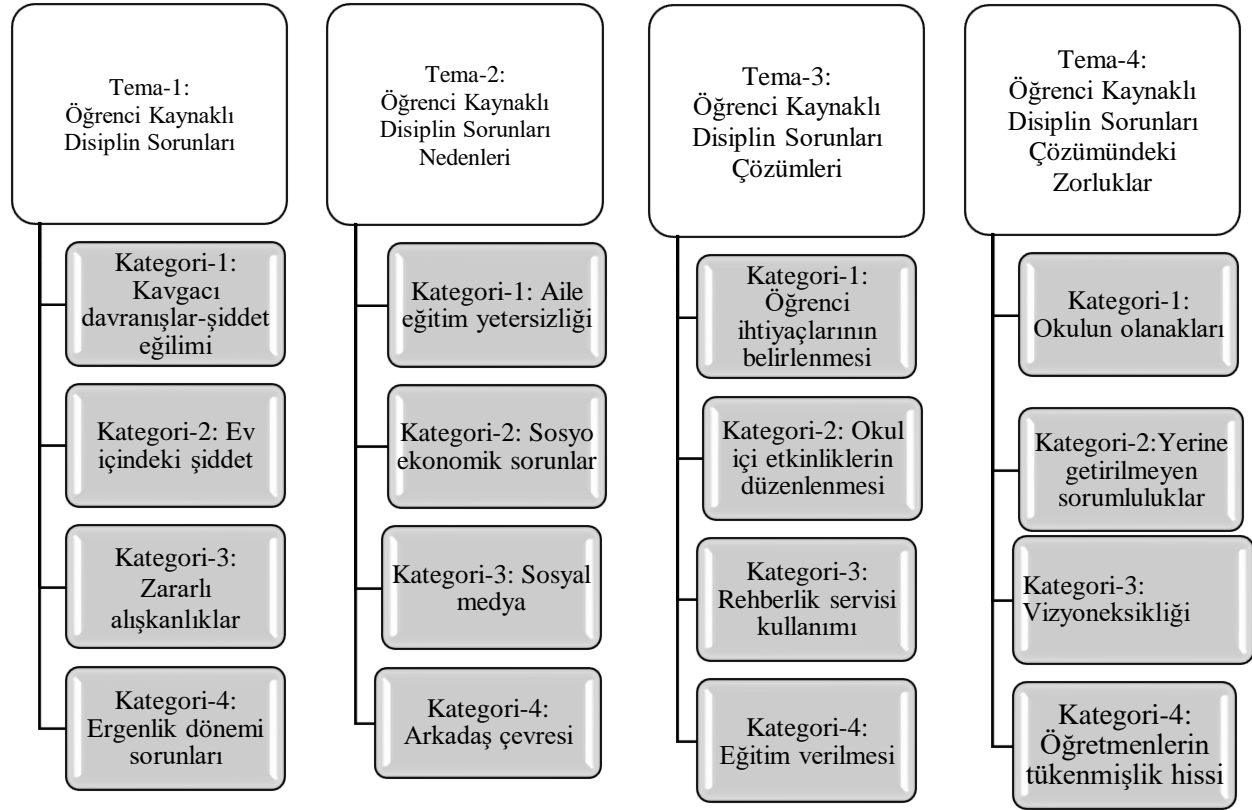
Tema-1: Öğrenci Kaynaklı Disiplin Sorunları

Kategori-1: Kavgacı davranışlar-şiddet eğilimi

Kategori-2: Ev içindeki şiddet

Kategori-3: Zararlı alışkanlıklar

Kategori-4: Ergenlik dönemi sorunları

Tema-2: Öğrenci Kaynaklı Disiplin Sorunları Nedenleri

Kategori-1: Aile eğitim yetersizliği

Kategori-2: Sosyo ekonomik sorunlar

Kategori-3: Sosyal medya

Kategori-4: Arkadaş çevresi

Tema-3: Öğrenci Kaynaklı Disiplin Sorunları Çözümleri

Kategori-1: Öğrenci ihtiyaçlarının belirlenmesi

Kategori-2: Okul içi etkinliklerin düzenlenmesi

Kategori-3: Rehberlik servisi kullanımı

Kategori-4: Eğitim verilmesi

Tema-4: Öğrenci Kaynaklı Disiplin Sorunları Çözümündeki Zorluklar

Kategori-1: Okulun olanakları

Kategori-2:Yerine getirilmeyen sorumluluklar

Kategori-3: Vizyoneksikliği

Kategori-4: Öğretmenlerin tükenmişlik hissi